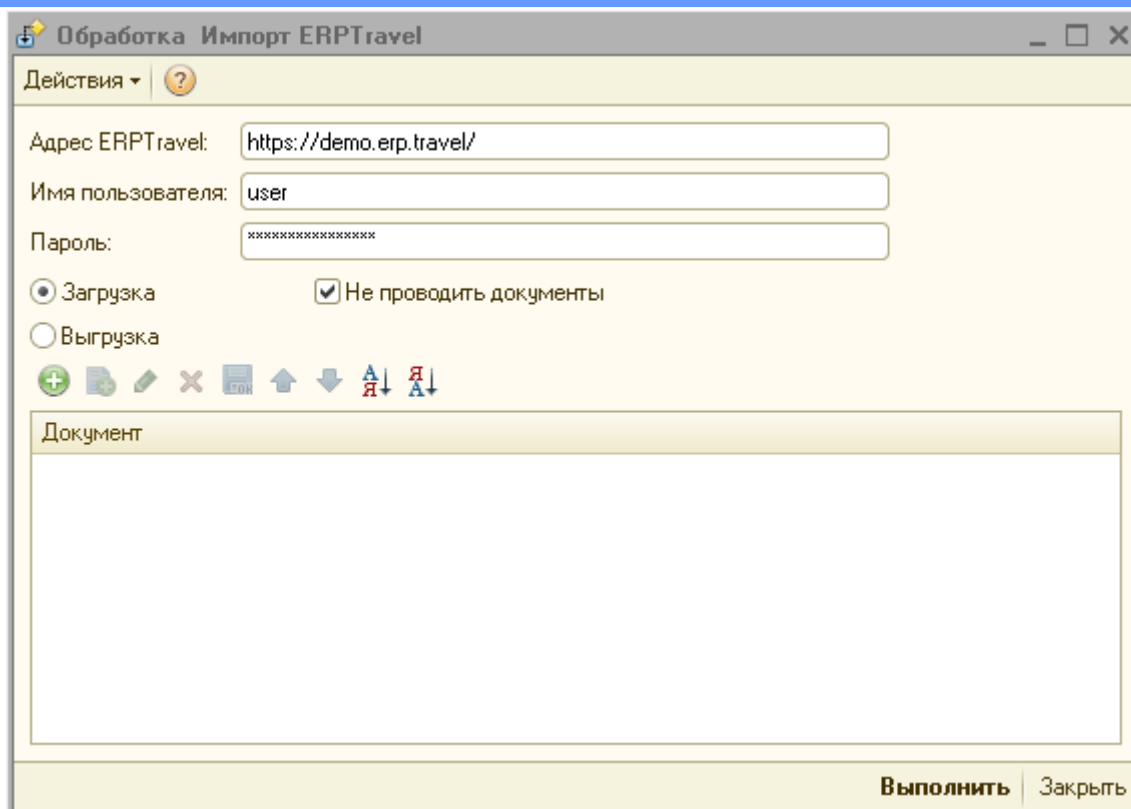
Обработка Импорт ERPTravel

Действия ▾

Адрес ERPTravel: https://demo.erp.travel/

Имя пользователя: user

Пароль: ****************

Загрузка

Не проводить документы

Выгрузка

Документ

Выполнить | Закрыть